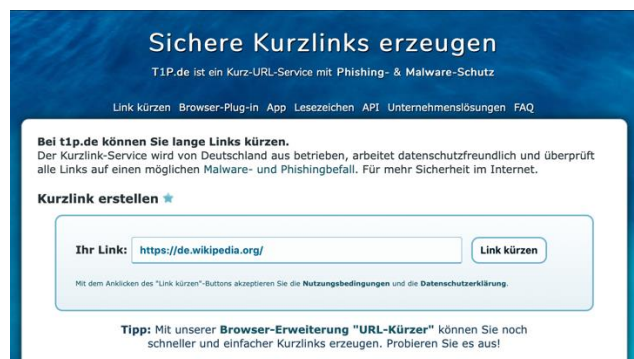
Sichere Kurzlinks erzeugen

T1P.de ist ein Kurz-URL-Service mit Phishing- & Malware-Schutz

Link kürzen Browser-Plug-in App Lesezeichen API Unternehmenslösungen FAQ

Bei t1p.de können Sie lange Links kürzen.
Der Kurzlink-Service wird von Deutschland aus betrieben, arbeitet datenschutzfreundlich und überprüft alle Links auf einen möglichen Malware- und Phishingbefall. Für mehr Sicherheit im Internet.

Kurzlink erstellen

Ihr Link: https://de.wikipedia.org/ Link kürzen

Mit dem Anklicken des "Link kürzen"-Buttons akzeptieren Sie die Nutzungsbedingungen und die Datenschutzerklärung.

Tipp: Mit unserer Browser-Erweiterung "URL-Kürzer" können Sie noch schneller und einfacher Kurzlinks erzeugen. Probieren Sie es aus!